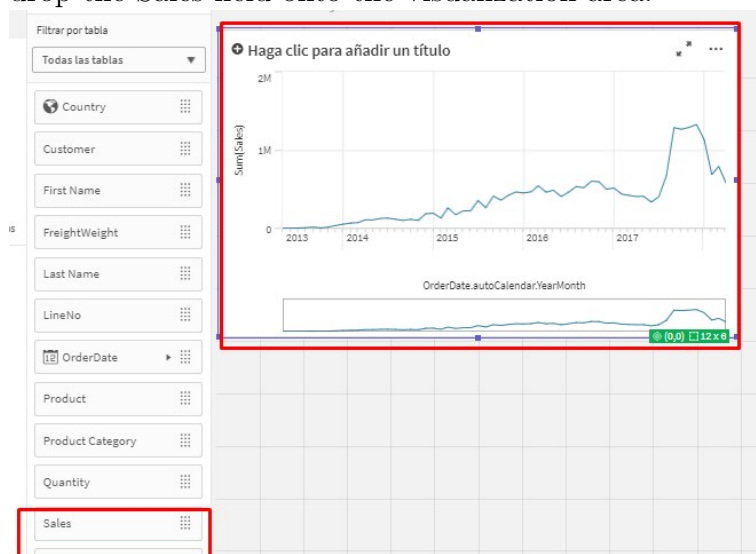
Filtrar por tabla

Todas las tablas

Country

Customer

First Name

FreightWeight

Last Name

LineNo

OrderDate

Product

Product Category

Quantity

Sales

Haga clic para añadir un título

2M

1M

0

Sum(Sales)

2013 2014 2015 2016 2017

OrderDate.autoCalendar.YearMonth

(0,0) 12 x 6